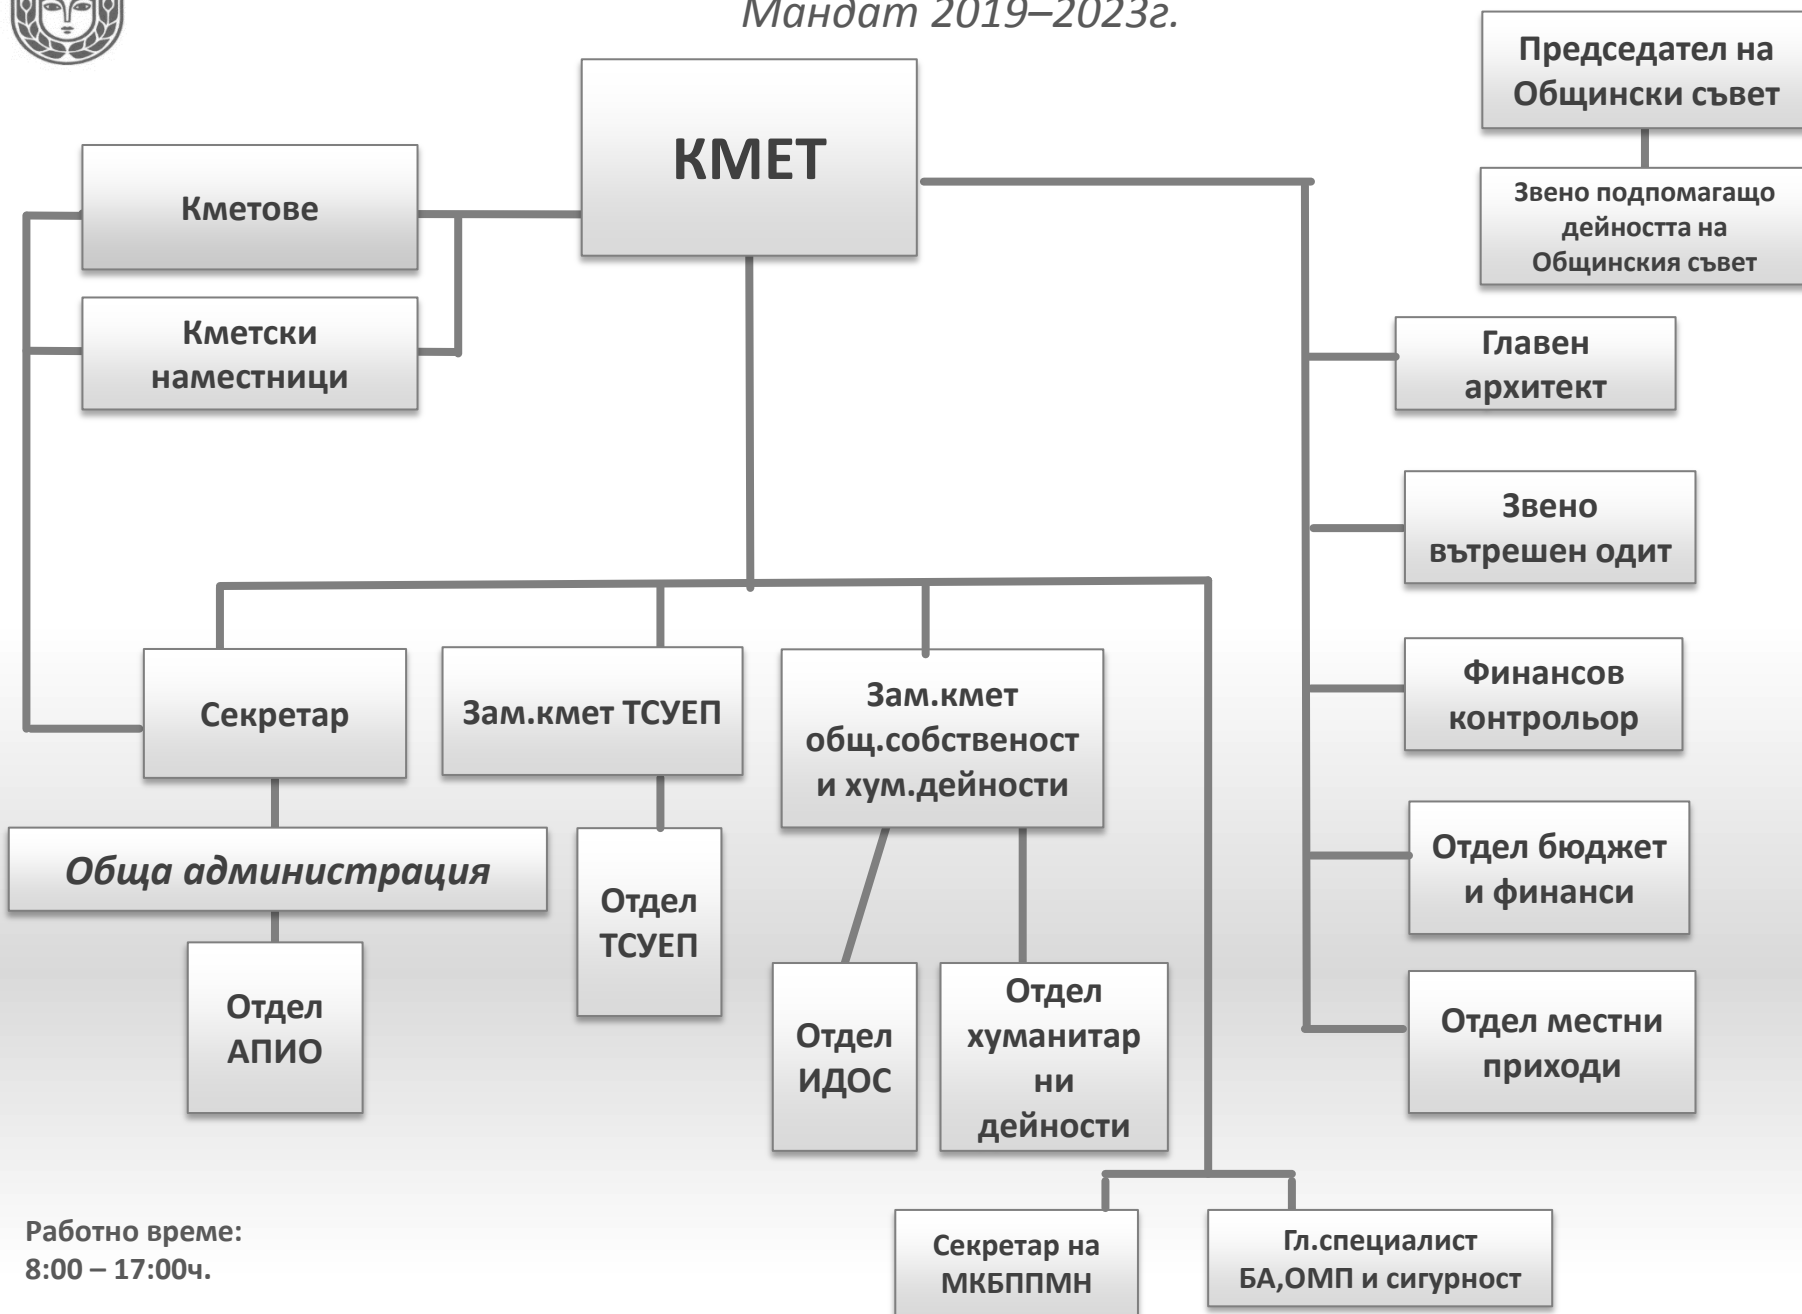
Мандат 2019–2023г.

Председател на Общински съвет

Звено подпомагащо дейността на Общинския съвет

КМЕТ

Кметове

Кметски наместници

Главен архитект

Звено вътрешен одит

Финансов контрольор

Отдел бюджет и финанси

Отдел местни приходи

Секретар

Зам.кмет ТСУЕП

Зам.кмет общ.собственост и хум.дейности

Обща администрация

Отдел АПИО

Отдел ТСУЕП

Отдел ИДОС

Отдел хуманитарни дейности

Секретар на МКБППМН

Гл.специалист БА,ОМП и сигурност

Работно време:
8:00 – 17:00ч.